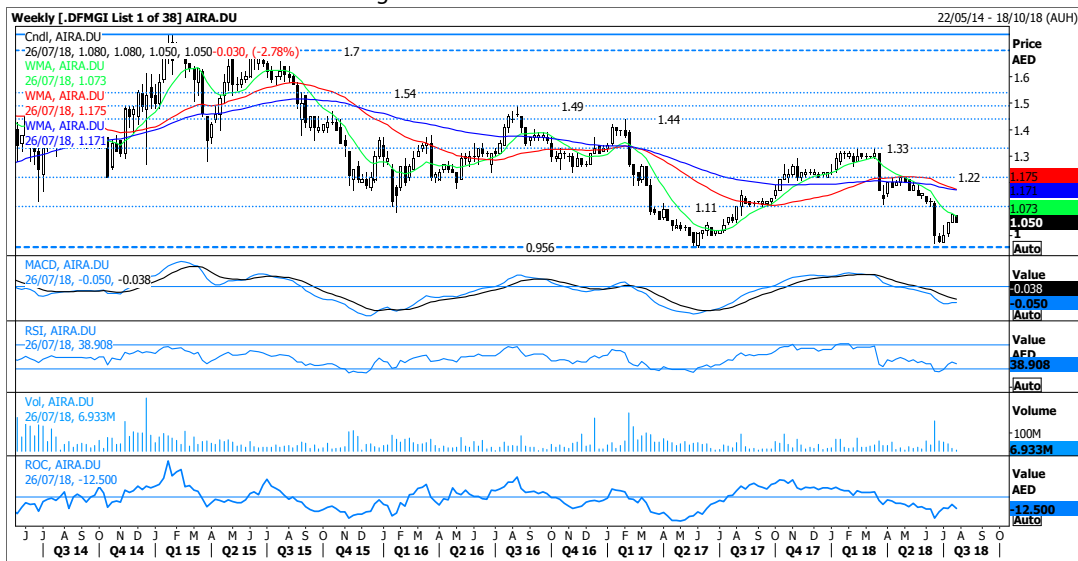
Weekly [.DFMGI List 1 of 38] AIRA.DU

22/05/14 - 18/10/18 (AUH)

Cndl, AIRA.DU
26/07/18, 1.080, 1.080, 1.050, 1.050, -0.030, (-2.78%)
WMA, AIRA.DU
26/07/18, 1.073
WMA, AIRA.DU
26/07/18, 1.175
WMA, AIRA.DU
26/07/18, 1.171

1.7
1.54
1.49
1.44
1.33
1.22
1.11
0.956

Price
AED
1.6
1.5
1.4
1.3
1.175
1.171
1.073
1.050
1
Auto

MACD, AIRA.DU
26/07/18, -0.050, -0.038

Value
-0.038
-0.050
Auto

RSI, AIRA.DU
26/07/18, 38.908

Value
AED
38.908
Auto

Vol, AIRA.DU
26/07/18, 6.933M

Volume
100M
6.933M
Auto

ROC, AIRA.DU
26/07/18, -12.500

Value
AED
-12.500
Auto

J J A S O N D J F M A M J J A S O N D J F M A M J J A S O N D J F M A M J J A S O N D J F M A M J J A S O
Q3 14 Q4 14 Q1 15 Q2 15 Q3 15 Q4 15 Q1 16 Q2 16 Q3 16 Q4 16 Q1 17 Q2 17 Q3 17 Q4 17 Q1 18 Q2 18 Q3 18